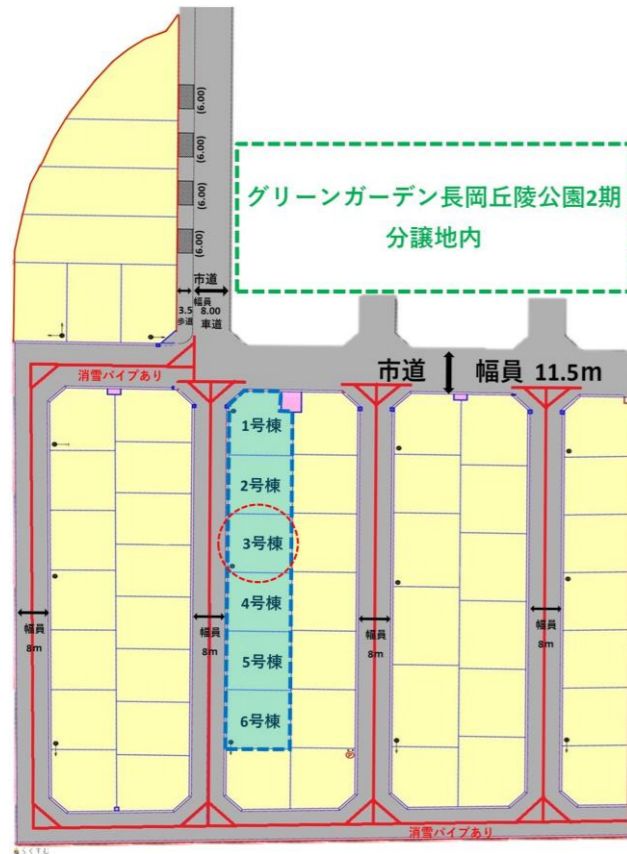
(6.00)
(6.00)
(6.00)
(6.00)

グリーンガーデン長岡丘陵公園2期
分譲地内

市道
幅員
3.5 歩道
8.00 車道

消雪パイプあり

市道 幅員 11.5m

1号棟
2号棟
3号棟
4号棟
5号棟
6号棟

幅員 8m
幅員 8m
幅員 8m
幅員 8m

消雪パイプあり